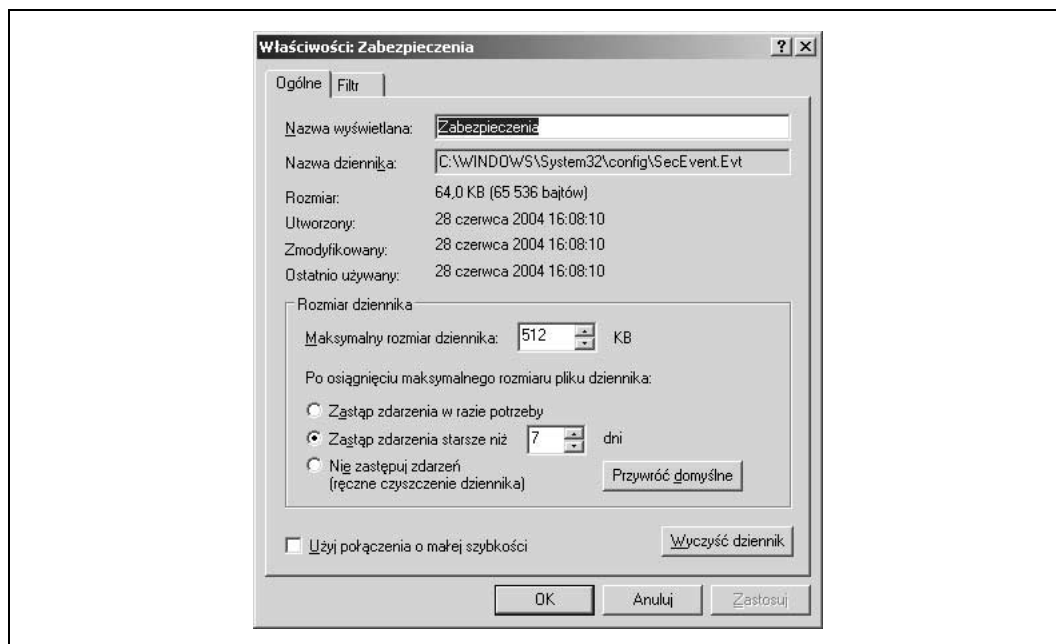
Właściwości: Zabezpieczenia

?

Ogólne

Filtr

Nazwa wyświetlana: Zabezpieczenia

Nazwa dziennika: C:\WINDOWS\System32\config\SecEvent.Evt

Rozmiar: 64,0 KB (65 536 bajtów)

Utworzony: 28 czerwca 2004 16:08:10

Zmodyfikowany: 28 czerwca 2004 16:08:10

Ostatnio używany: 28 czerwca 2004 16:08:10

Rozmiar dziennika

Maksymalny rozmiar dziennika: 512 KB

Po osiągnięciu maksymalnego rozmiaru pliku dziennika:

Zastąp zdarzenia w razie potrzeby

Zastąp zdarzenia starsze niż 7 dni

Nie zastępuj zdarzeń (ręczne czyszczenie dziennika)

Przywróć domyślne

Użyj połączenia o małej szybkości

Wyczyść dziennik

OK

Anuluj

Zastosuj